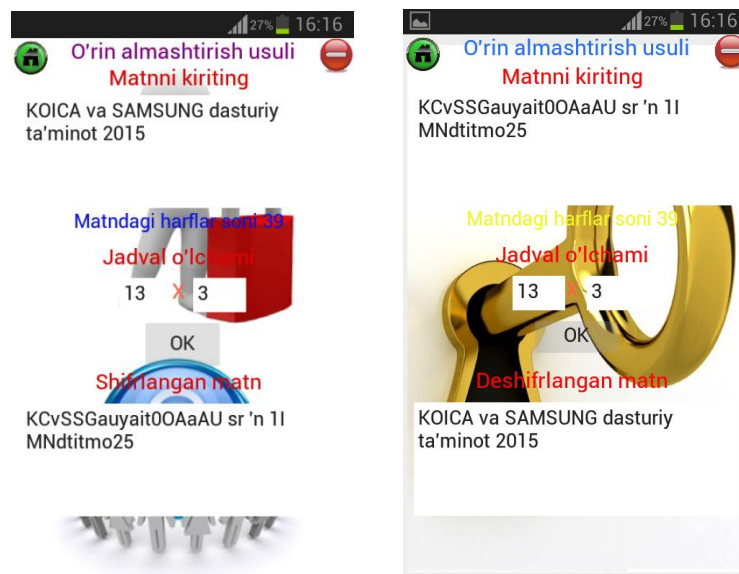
27% 16:16

O'rin almashtirish usuli

Matnni kiriting

KOICA va SAMSUNG dasturiy ta'minot 2015

Matndagi harflar soni 39

Jadval o'lchami

13 X 3

OK

Shifrlangan matn

KCvSSGauyait0OAaAU sr 'n 1I MNdtitmo25

27% 16:16

O'rin almashtirish usuli

Matnni kiriting

KCvSSGauyait0OAaAU sr 'n 1I MNdtitmo25

Matndagi harflar soni 39

Jadval o'lchami

13 X 3

OK

Deshifrlangan matn

KOICA va SAMSUNG dasturiy ta'minot 2015